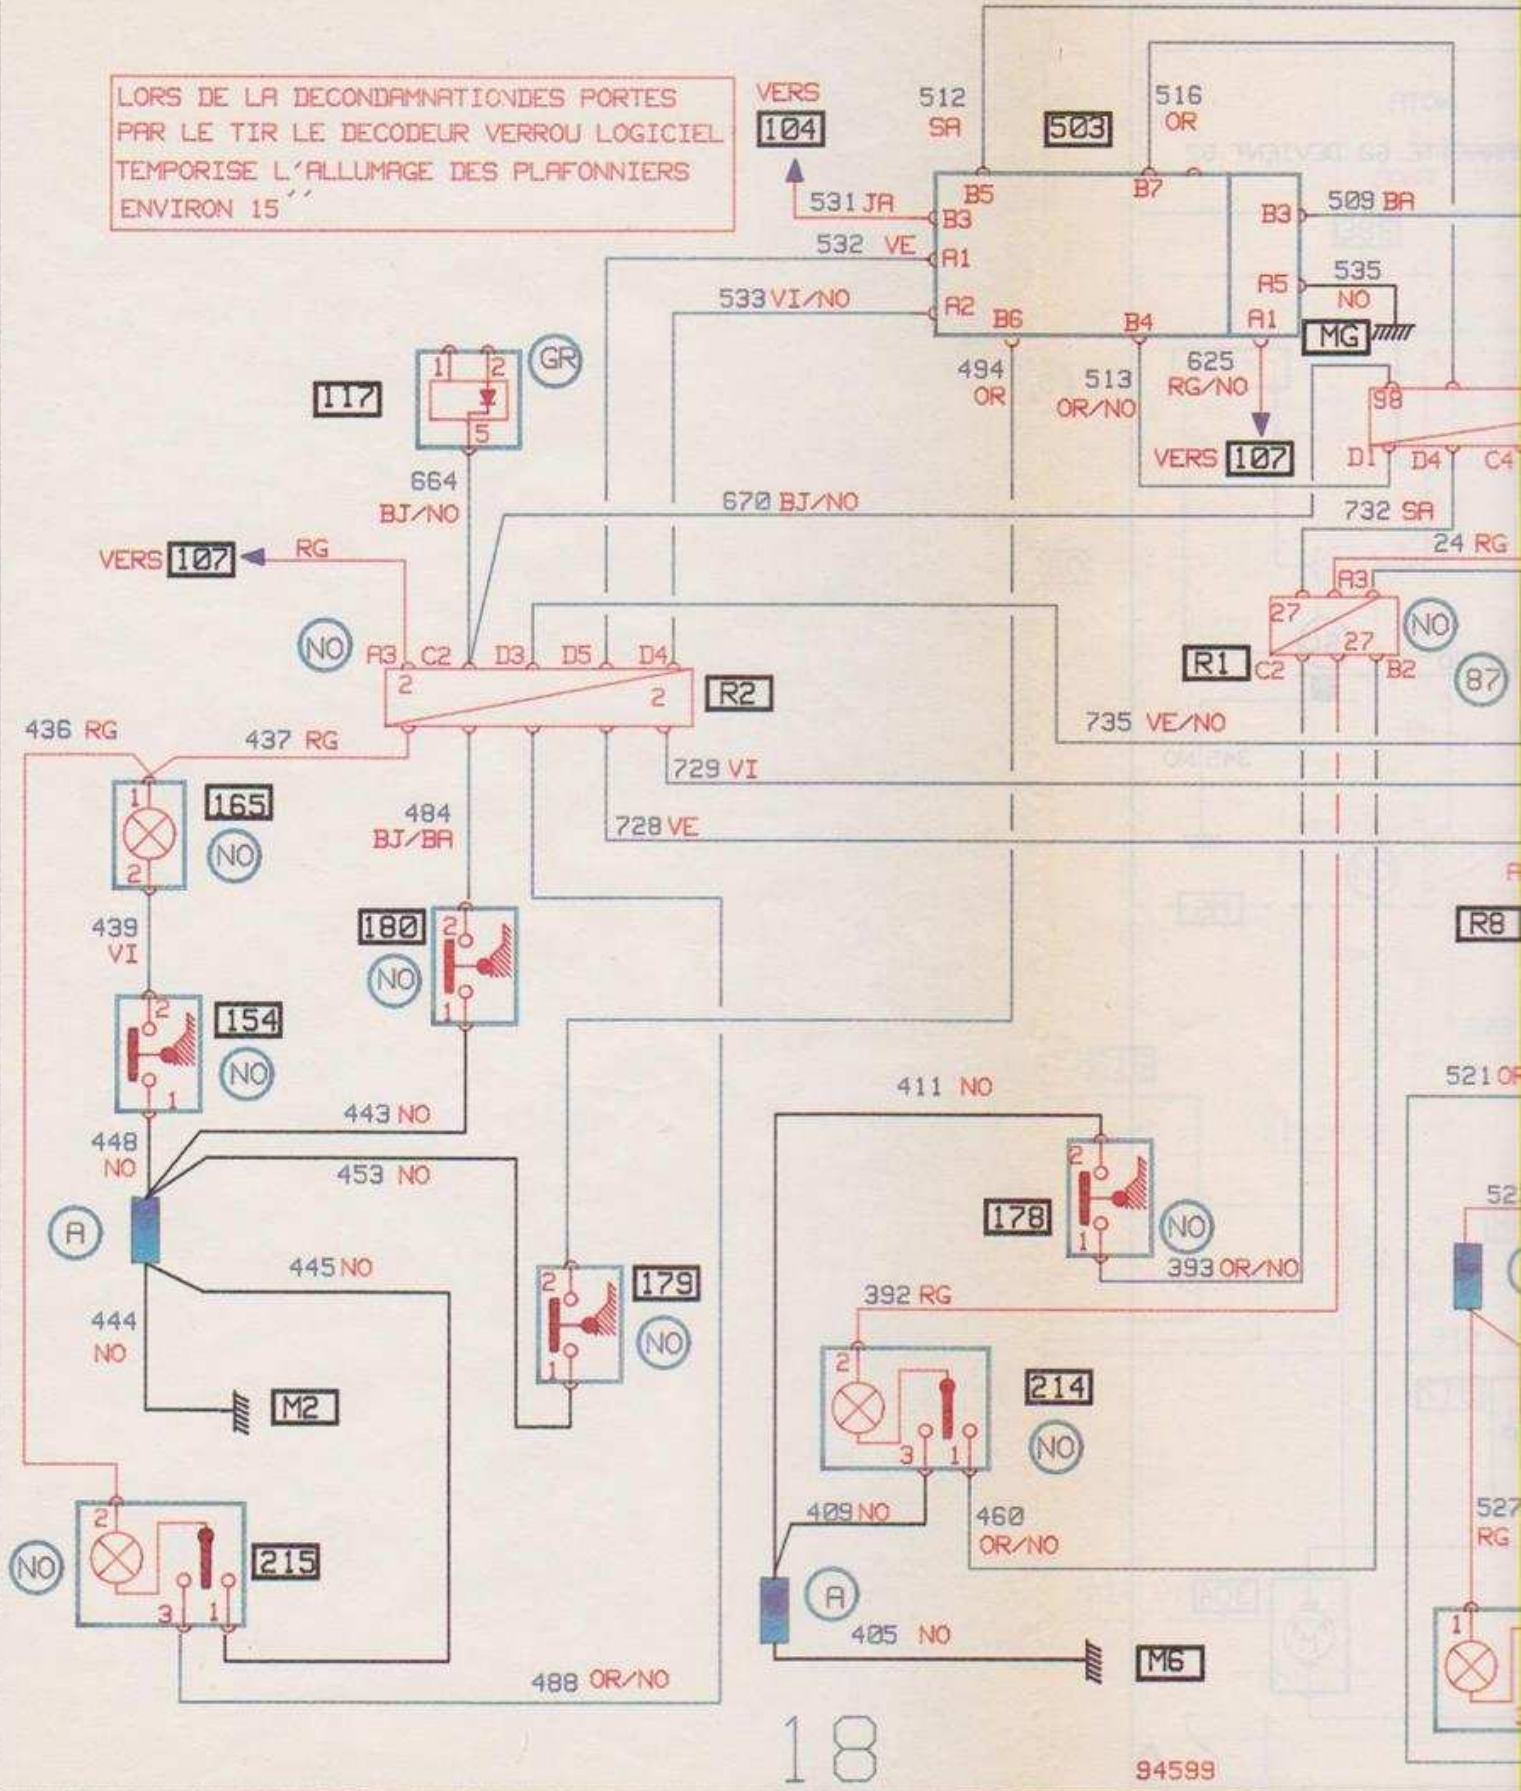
LORS DE LA DECONDAMNATIONDES PORTES PAR LE TIR LE DECODEUR VERROU LOGICIEL TEMPORISE L'ALLUMAGE DES PLAFONNIERS ENVIRON 15''

VERS 104
512 SA
503
516 OR
531 JA
532 VE
533 VI/NO
B5
B7
B3
A1
A2
B6
B4
B3
A5
A1
509 BA
535 NO
MG
494 OR
513 OR/NO
625 RG/NO
VERS 107
98
D1
D4
C4
732 SA
24 RG
117
GR
1
2
5
664 BJ/NO
670 BJ/NO
VERS 107
RG
NO
A3
C2
D3
D5
D4
2
2
R2
A3
27
27
NO
R1
C2
B2
87
735 VE/NO
436 RG
437 RG
729 VI
165
NO
1
2
484 BJ/BA
728 VE
439 VI
180
NO
2
1
R8
154
NO
2
1
411 NO
521 OR
448 NO
443 NO
453 NO
178
NO
2
1
393 OR/NO
A
445 NO
179
NO
2
1
392 RG
444 NO
M2
214
NO
2
3
1
215
NO
2
3
1
409 NO
460 OR/NO
A
405 NO
M6
488 OR/NO
527 RG
1
18
94599